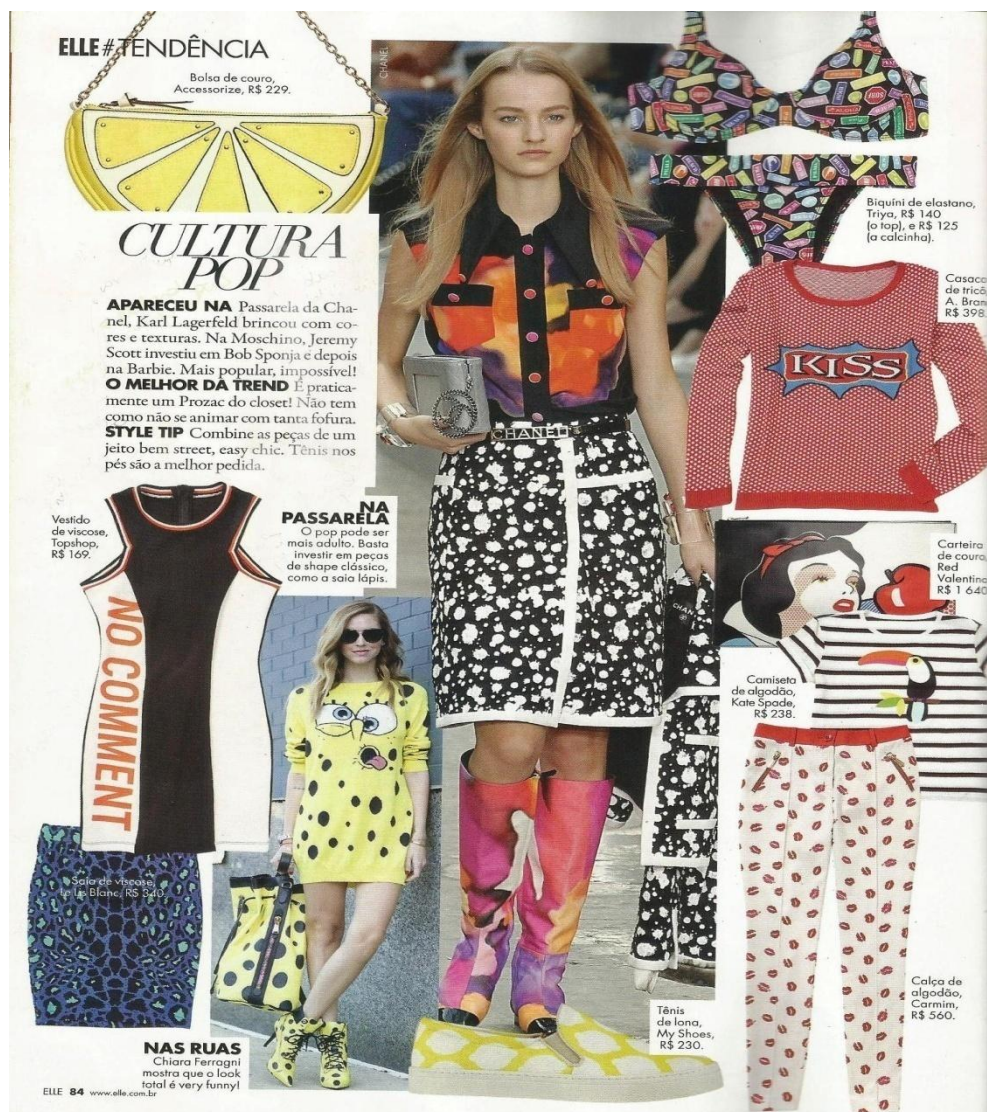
ELLE #TENDÊNCIA

Bolsa de couro, Accessorize, R$ 229.

CHANEL

CULTURA POP

APARECEU NA Passarela da Chanel, Karl Lagerfeld brincou com cores e texturas. Na Moschino, Jeremy Scott investiu em Bob Sponja e depois na Barbie. Mais popular, impossível! O MELHOR DA TREND É praticamente um Prozac do closet! Não tem como não se animar com tanta fofura. STYLE TIP Combine as peças de um jeito bem street, easy chic. Tênis nos pés são a melhor pedida.

Biquíni de elastano, Triya, R$ 140 (o top), e R$ 125 (a calcinha).

Casaco de tricô, A. Bran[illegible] R$ 398.

KISS

Vestido de viscose, Topshop, R$ 169.

NO COMMENT

NA PASSARELA
O pop pode ser mais adulto. Basta investir em peças de shape clássico, como a saia lápis.

CHANEL

Carteira de couro, Red Valentino R$ 1 640

Camiseta de algodão, Kate Spade, R$ 238.

Saia de viscose, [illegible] Blanc, R$ 340.

Calça de algodão, Carmim, R$ 560.

Tênis de lona, My Shoes, R$ 230.

NAS RUAS
Chiara Ferragni mostra que o look total é very funny!

ELLE 84 www.elle.com.br